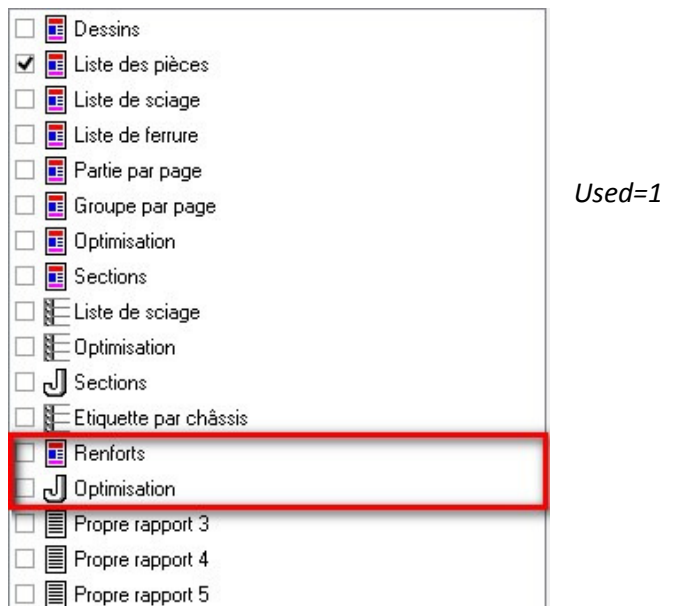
Dessins
Liste des pièces
Liste de sciage
Liste de ferrure
Partie par page
Groupe par page
Optimisation
Sections
Liste de sciage
Optimisation
Sections
Etiquette par châssis
Renforts
Optimisation
Propre rapport 3
Propre rapport 4
Propre rapport 5

Used=1